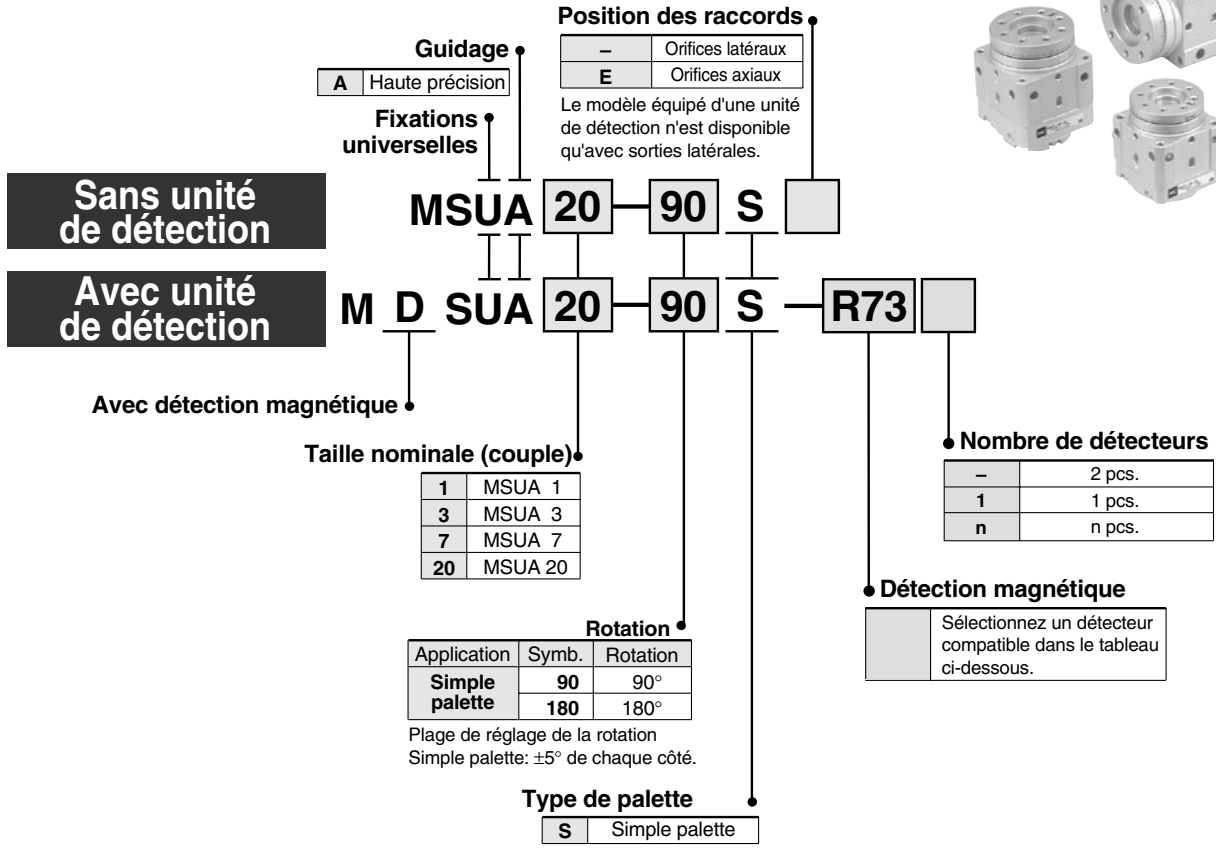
Position des raccords

| – | Orifices latéraux |
|---|---|
| E | Orifices axiaux |

Le modèle équipé d'une unité de détection n'est disponible qu'avec sorties latérales.

Guidage

| A | Haute précision |
|---|---|

Fixations universelles

Sans unité de détection

MSUA 20 – 90 S

Avec unité de détection

M D SUA 20 – 90 S – R73

Avec détection magnétique

Taille nominale (couple)

| 1 | MSUA 1 |
|---|---|
| 3 | MSUA 3 |
| 7 | MSUA 7 |
| 20 | MSUA 20 |

Nombre de détecteurs

| – | 2 pcs. |
|---|---|
| 1 | 1 pcs. |
| n | n pcs. |

Détection magnétique

Sélectionnez un détecteur compatible dans le tableau ci-dessous.

Rotation

| Application | Symb. | Rotation |
|---|---|---|
| Simple palette | 90 | 90° |
| | 180 | 180° |

Plage de réglage de la rotation
Simple palette: $\pm5°$ de chaque côté.

Type de palette

| S | Simple palette |
|---|---|